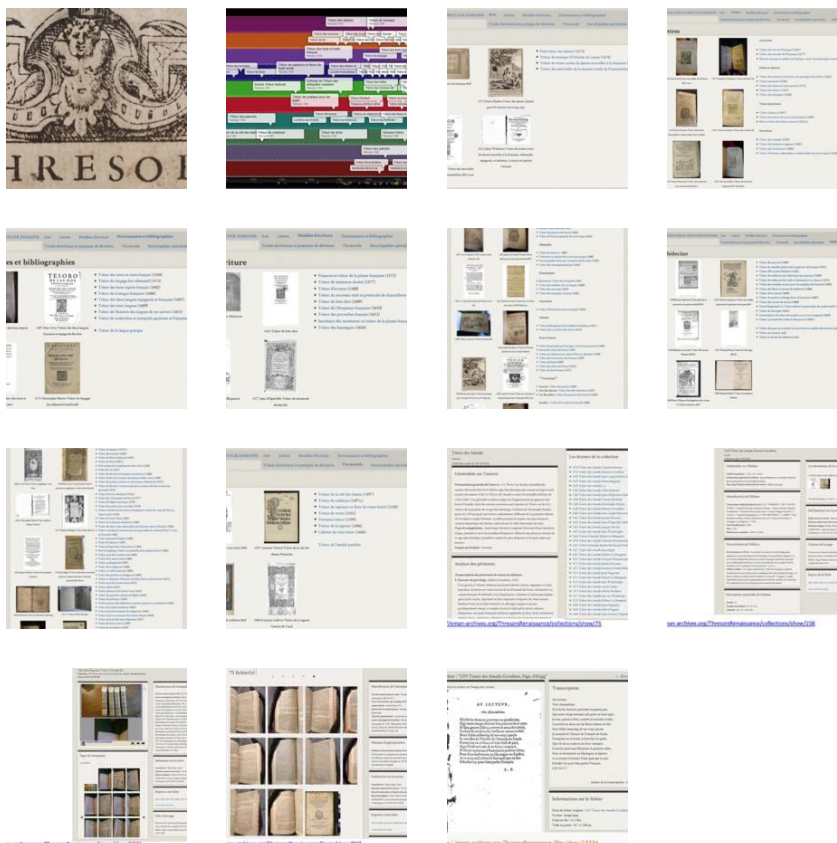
HRESOR

es et bibliographies

TESORO

riture

Trésors des Amadis

bidécins

lieman-archives.org/ThresorsRenaissance/collections/show/75

ven-archives.org/ThresorsRenaissance/collections/show/236

AV LECTEVR,

Transcription

Informations sur le fichier